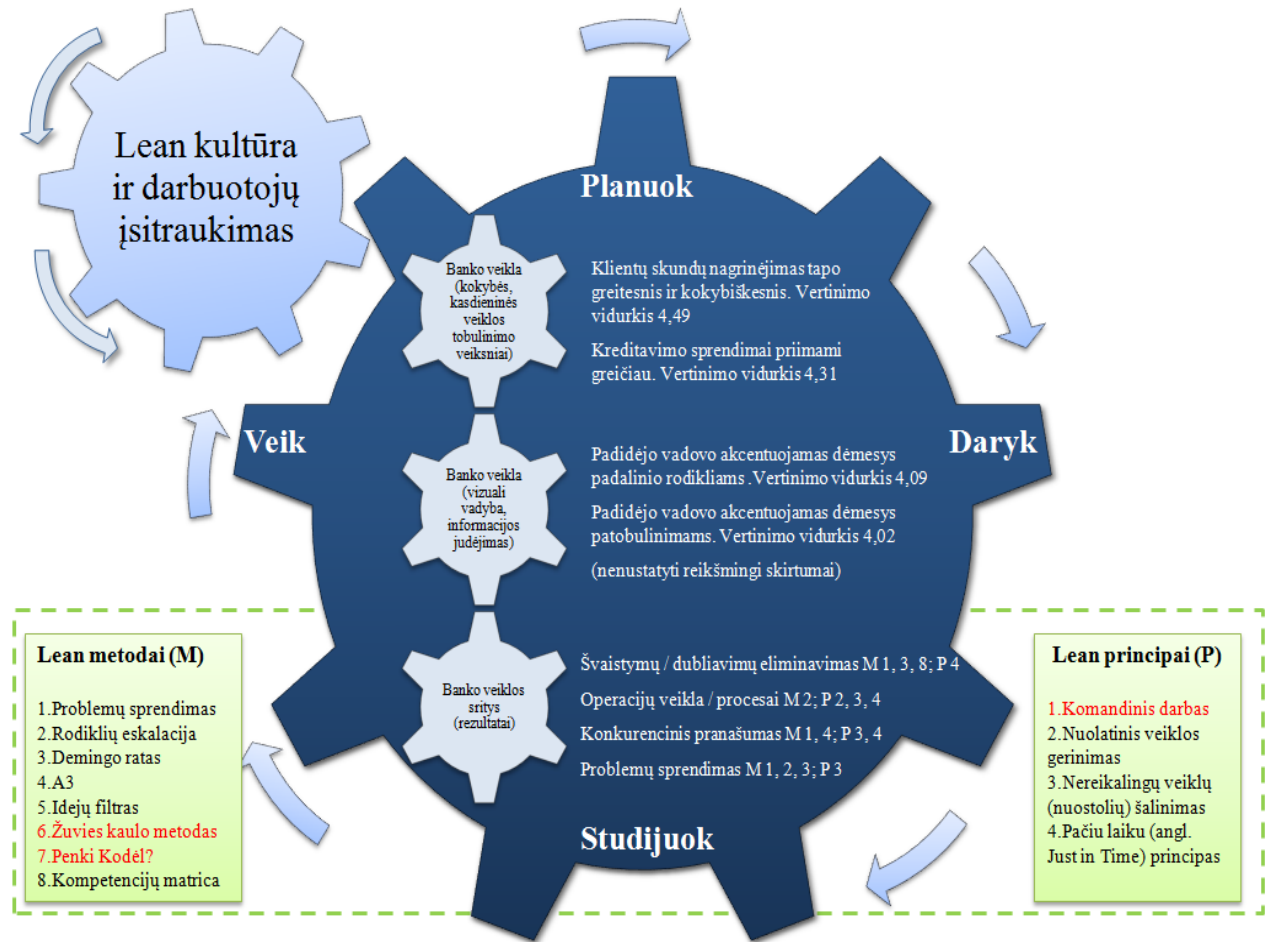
Lean kultūra ir darbuotojų įsitraukimas

Planuok

Banko veikla (kokybės, kasdieninės veiklos tobulinimo veiksniai)

Klientų skundų nagrinėjimas tapo greitesnis ir kokybiškesnis. Vertinimo vidurkis 4,49

Kreditavimo sprendimai priimami greičiau. Vertinimo vidurkis 4,31

Veik

Daryk

Banko veikla (vizuali vadyba, informacijos judėjimas)

Padidėjo vadovo akcentuojamas dėmesys padalinio rodikliams .Vertinimo vidurkis 4,09

Padidėjo vadovo akcentuojamas dėmesys patobulinimams. Vertinimo vidurkis 4,02

(nenustatyti reikšmingi skirtumai)

Lean metodai (M)

1.Problemų sprendimas
2.Rodiklių eskalacija
3.Demingo ratas
4.A3
5.Idejų filtras
6.Žuvies kaulo metodas
7.Penki Kodėl?
8.Kompetencijų matrica

Banko veiklos sritys (rezultatai)

Švaistymų / dubliavimų eliminavimas M 1, 3, 8; P 4

Operacijų veikla / procesai M 2; P 2, 3, 4

Konkurencinis pranašumas M 1, 4; P 3, 4

Problemų sprendimas M 1, 2, 3; P 3

Lean principai (P)

1.Komandinis darbas
2.Nuolatinis veiklos gerinimas
3.Nereikalingų veiklų (nuostolių) šalinimas
4.Pačiu laiku (angl. Just in Time) principas

Studijuok